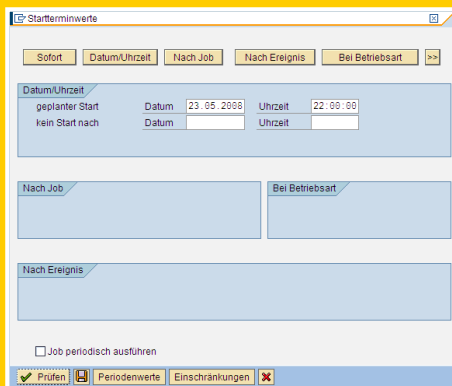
Startterminwerte

Sofort | Datum/Uhrzeit | Nach Job | Nach Ereignis | Bei Betriebsart | >>

Datum/Uhrzeit

geplanter Start Datum 23.05.2008 Uhrzeit 22:00:00

kein Start nach Datum Uhrzeit

Nach Job

Bei Betriebsart

Nach Ereignis

Job periodisch ausführen

Prüfen | Periodenwerte | Einschränkungen